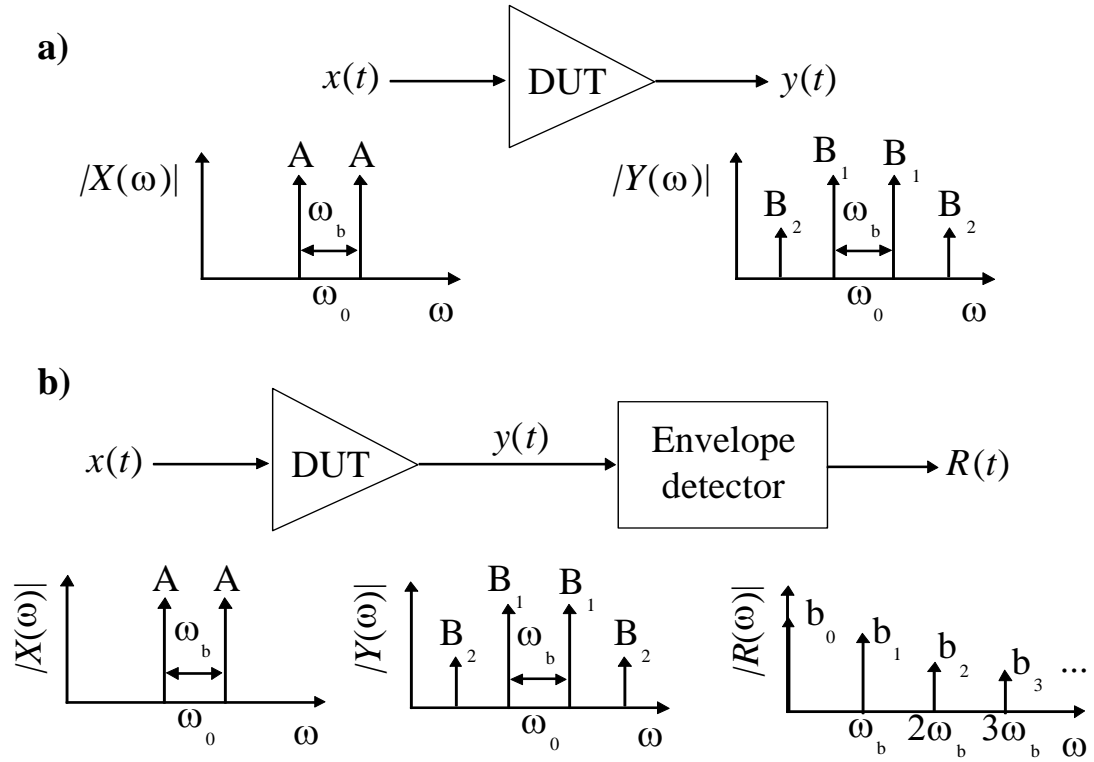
a)

$x(t)$ DUT $y(t)$

$|X(\omega)|$ A A $\omega_b$ $\omega_0$ $\omega$

$|Y(\omega)|$ $B_2$ $B_1$ $B_1$ $B_2$ $\omega_b$ $\omega_0$ $\omega$

b)

$x(t)$ DUT $y(t)$ Envelope detector $R(t)$

$|X(\omega)|$ A A $\omega_b$ $\omega_0$ $\omega$

$|Y(\omega)|$ $B_2$ $B_1$ $B_1$ $B_2$ $\omega_b$ $\omega_0$ $\omega$

$|R(\omega)|$ $b_0$ $b_1$ $b_2$ $b_3$ ... $\omega_b$ $2\omega_b$ $3\omega_b$ $\omega$